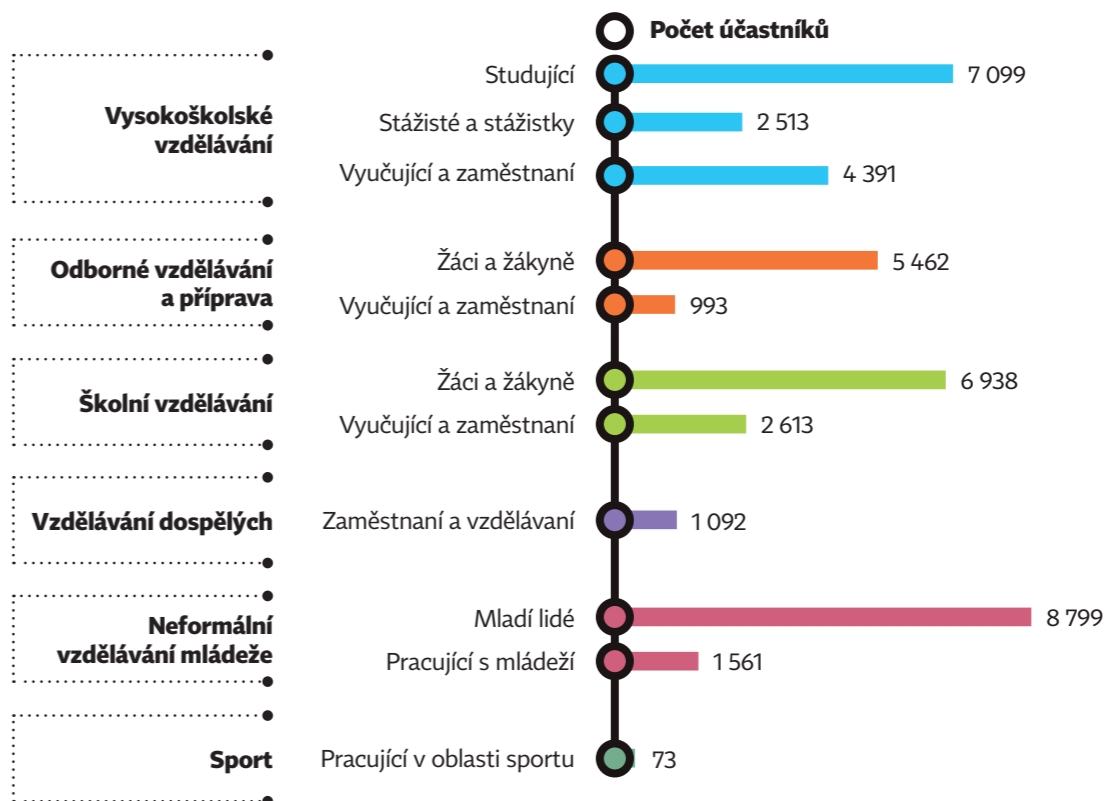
Počet účastníků

Vysokoškolské vzdělávání

Studující 7 099

Stážisté a stážistky 2 513

Vyučující a zaměstnanci 4 391

Odborné vzdělávání a příprava

Žáci a žákyně 5 462

Vyučující a zaměstnanci 993

Školní vzdělávání

Žáci a žákyně 6 938

Vyučující a zaměstnanci 2 613

Vzdělávání dospělých

Zaměstnanci a vzdělávaní 1 092

Neformální vzdělávání mládeže

Mladí lidé 8 799

Pracující s mládeží 1 561

Sport

Pracující v oblasti sportu 73